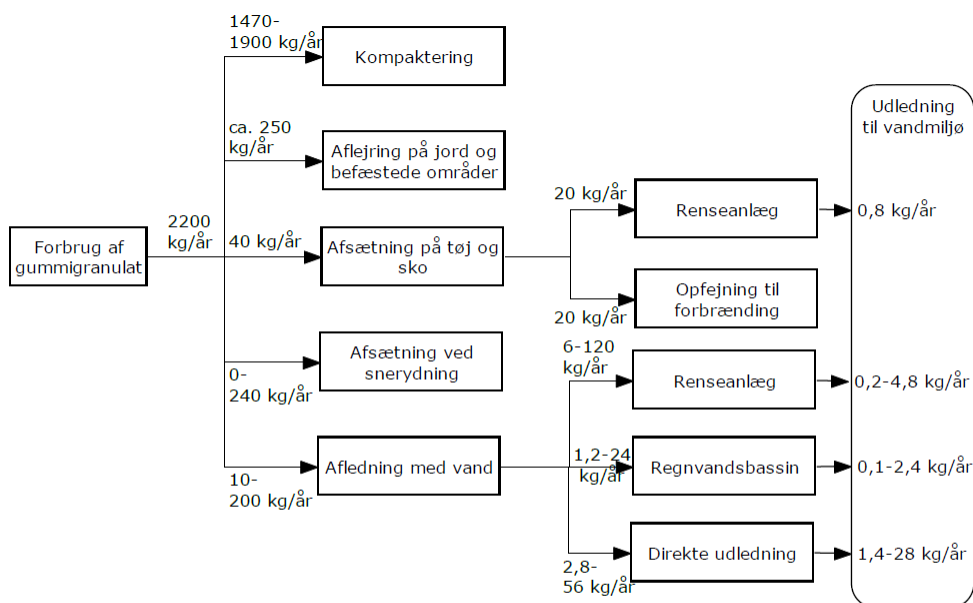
Forbrug af gummigranulat

2200 kg/år

1470-1900 kg/år

Kompaktering

ca. 250 kg/år

Aflejring på jord og befæstede områder

40 kg/år

Afsætning på tøj og sko

0-240 kg/år

Afsætning ved snerydning

10-200 kg/år

Afledning med vand

20 kg/år

Renseanlæg

20 kg/år

Opfejning til forbrænding

6-120 kg/år

Renseanlæg

1,2-24 kg/år

Regnvandsbassin

2,8-56 kg/år

Direkte udledning

Udledning til vandmiljø

0,8 kg/år

0,2-4,8 kg/år

0,1-2,4 kg/år

1,4-28 kg/år